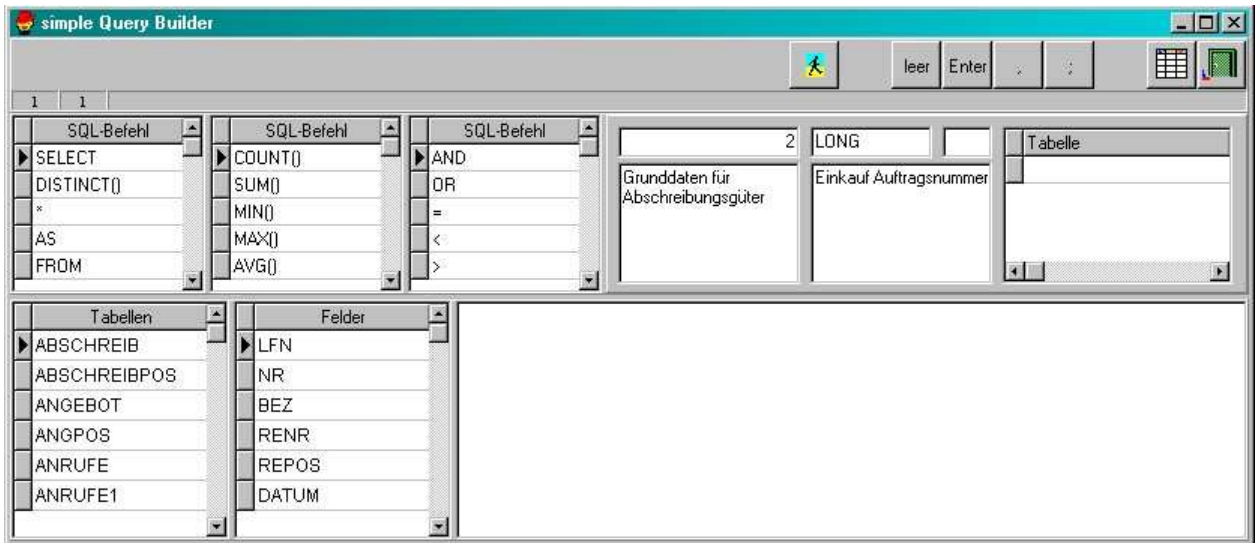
simple Query Builder

leer Enter , ;

1 1

| SQL-Befehl |
|---|
| SELECT |
| DISTINCT() |
| * |
| AS |
| FROM |

| SQL-Befehl |
|---|
| COUNT() |
| SUM() |
| MIN() |
| MAX() |
| AVG() |

| SQL-Befehl |
|---|
| AND |
| OR |
| = |
| < |
| > |

2 LONG

Grunddaten für Abschreibungsgüter

Einkauf Auftragsnummer

| Tabelle |
|---|

| Tabellen |
|---|
| ABSCHREIB |
| ABSCHREIBPOS |
| ANGEBOT |
| ANGPOS |
| ANRUFE |
| ANRUFE1 |

| Felder |
|---|
| LFN |
| NR |
| BEZ |
| RENR |
| REPOS |
| DATUM |